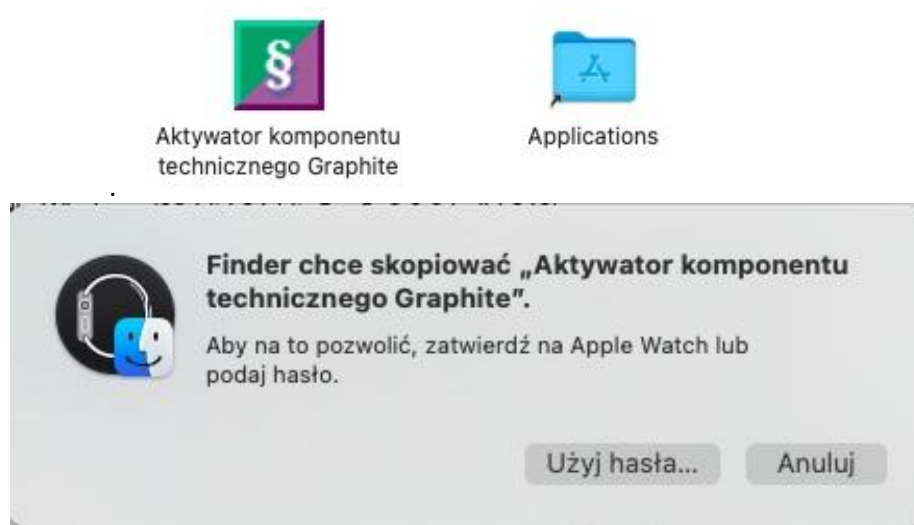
§

Aktywator komponentu technicznego Graphite

Applications

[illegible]

Finder chce skopiować „Aktywator komponentu technicznego Graphite".

Aby na to pozwolić, zatwierdź na Apple Watch lub podaj hasło.

Użyj hasła...

Anuluj